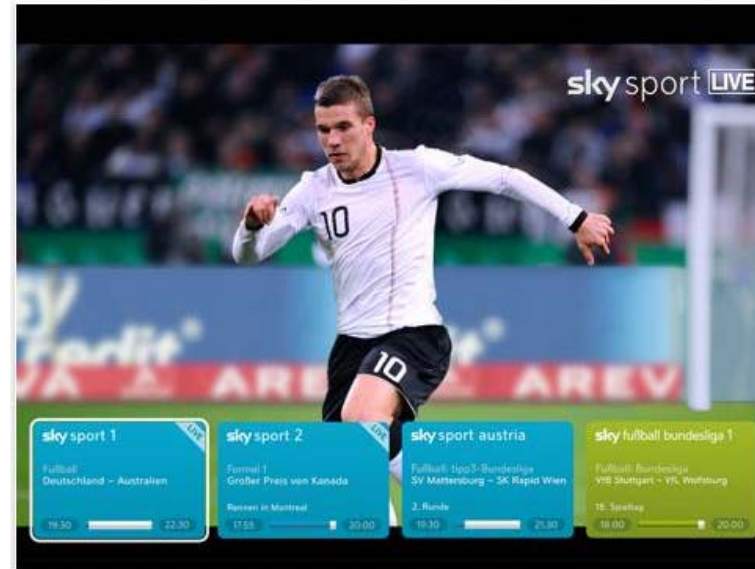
sky sport LIVE

10

10

AREV AREV

sky sport 1
LIVE
Fußball
Deutschland – Australien
19:30 22:30

sky sport 2
LIVE
Formel 1
Großer Preis von Kanada
Rennen in Montreal
17:55 20:00

sky sport austria
Fußball: tipp3-Bundesliga
SV Mattersburg – SK Rapid Wien
2. Runde
19:30 21:30

sky fußball bundesliga 1
Fußball: Bundesliga
VfB Stuttgart – VfL Wolfsburg
18. Spieltag
18:00 20:00